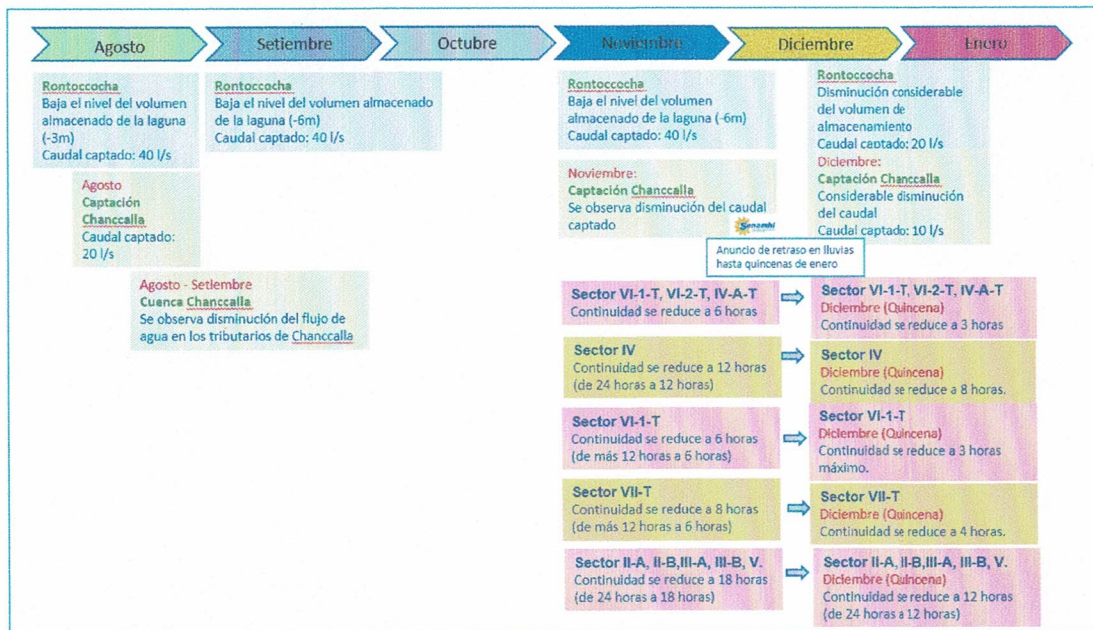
Agosto

Setiembre

Octubre

Noviembre

Diciembre

Enero

Rontoccocha
Baja el nivel del volumen almacenado de la laguna (-3m)
Caudal captado: 40 l/s

Agosto
Captación Chanccalla
Caudal captado: 20 l/s

Agosto - Setiembre
Cuenca Chanccalla
Se observa disminución del flujo de agua en los tributarios de Chanccalla

Rontoccocha
Baja el nivel del volumen almacenado de la laguna (-6m)
Caudal captado: 40 l/s

Rontoccocha
Baja el nivel del volumen almacenado de la laguna (-6m)
Caudal captado: 40 l/s

Noviembre:
Captación Chanccalla
Se observa disminución del caudal captado

Senamhi

Anuncio de retraso en lluvias hasta quincenas de enero

Rontoccocha
Disminución considerable del volumen de almacenamiento
Caudal captado: 20 l/s
Diciembre:
Captación Chanccalla
Considerable disminución del caudal
Caudal captado: 10 l/s

Sector VI-1-T, VI-2-T, IV-A-T
Continuidad se reduce a 6 horas

Sector VI-1-T, VI-2-T, IV-A-T
Diciembre (Quincena)
Continuidad se reduce a 3 horas

Sector IV
Continuidad se reduce a 12 horas (de 24 horas a 12 horas)

Sector IV
Diciembre (Quincena)
Continuidad se reduce a 8 horas.

Sector VI-1-T
Continuidad se reduce a 6 horas (de más 12 horas a 6 horas)

Sector VI-1-T
Diciembre (Quincena)
Continuidad se reduce a 3 horas máximo.

Sector VII-T
Continuidad se reduce a 8 horas (de más 12 horas a 6 horas)

Sector VII-T
Diciembre (Quincena)
Continuidad se reduce a 4 horas.

Sector II-A, II-B,III-A, III-B, V.
Continuidad se reduce a 18 horas (de 24 horas a 18 horas)

Sector II-A, II-B,III-A, III-B, V.
Diciembre (Quincena)
Continuidad se reduce a 12 horas (de 24 horas a 12 horas)